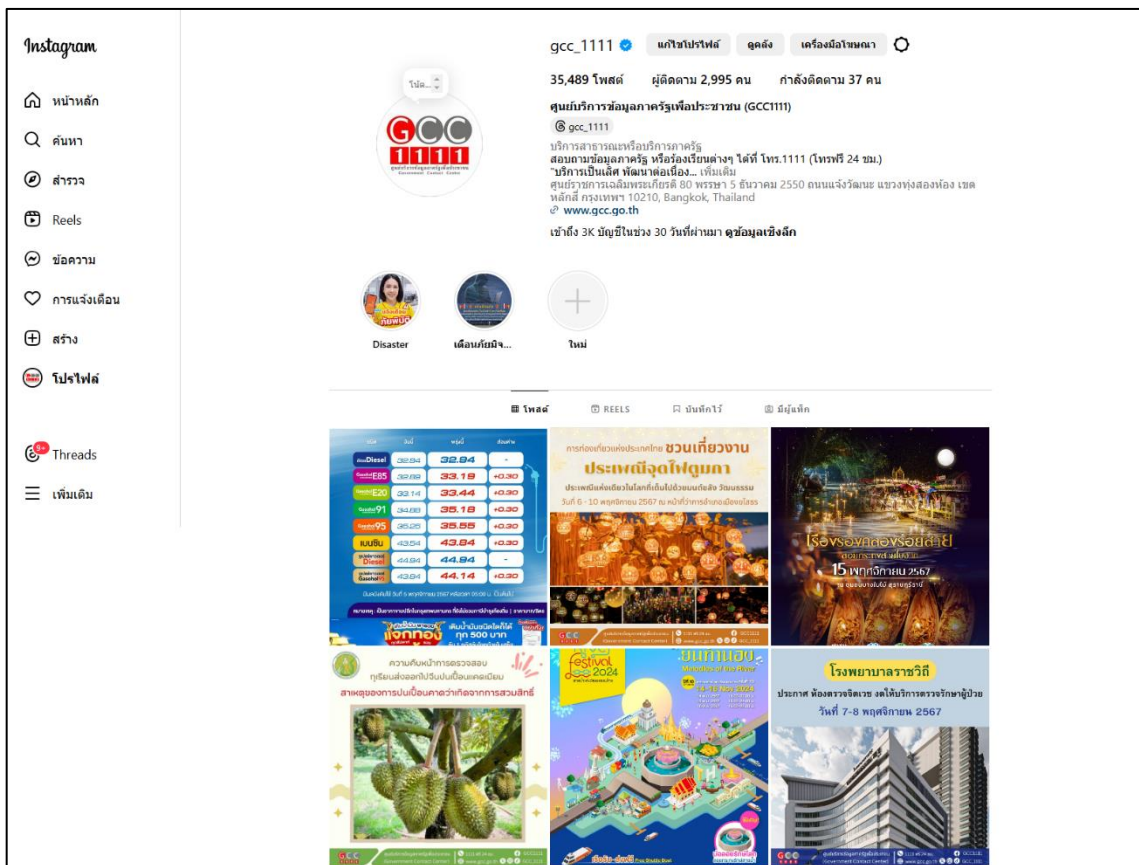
Instagram

หน้าหลัก

ค้นหา

สำรวจ

Reels

ข้อความ

การแจ้งเตือน

สร้าง

โปรไฟล์

Threads

เพิ่มเติม

โน้ต...

GCC 1111

gcc_1111 แก้ไขโปรไฟล์ ดูคลัง เครื่องมือโฆษณา

35,489 โพสต์ ผู้ติดตาม 2,995 คน กำลังติดตาม 37 คน

ศูนย์บริการข้อมูลภาครัฐเพื่อประชาชน (GCC1111)

gcc_1111

บริการสาธารณะหรือบริการภาครัฐ
สอบถามข้อมูลภาครัฐ หรือร้องเรียนต่างๆ ได้ที่ โทร.1111 (โทรฟรี 24 ชม.)
"บริการเป็นเลิศ พัฒนาต่อเนื่อง... เพิ่มเติม
ศูนย์ราชการเฉลิมพระเกียรติ 80 พรรษา 5 ธันวาคม 2550 ถนนแจ้งวัฒนะ แขวงทุ่งสองห้อง เขตหลักสี่ กรุงเทพฯ 10210, Bangkok, Thailand
www.gcc.go.th

เข้าถึง 3K บัญชีในช่วง 30 วันที่ผ่านมา ดูข้อมูลเชิงลึก

Disaster เตือนภัยมิจ... ใหม่

โพสต์ REELS บันทึกไว้ มีผู้แท็ก

| | | | |
|---|---|---|---|
| Diesel | 32.94 | 32.94 | - |
| E85 | 32.89 | 33.19 | +0.30 |
| E20 | 33.14 | 33.44 | +0.30 |
| 91 | 34.88 | 35.18 | +0.30 |
| 95 | 35.25 | 35.55 | +0.30 |
| เบนซิน | 43.54 | 43.84 | +0.30 |
| Diesel | 44.94 | 44.94 | - |
| | 43.84 | 44.14 | +0.30 |

แจกทอง ทุก 500 บาท

การท่องเที่ยวแห่งประเทศไทย ชวนเที่ยวงาน ประเพณีจุดไฟตูมกา
วันที่ 6 - 10 พฤศจิกายน 2567

ไหลเรือไฟ
15 พฤศจิกายน 2567

ความคืบหน้าการตรวจสอบ ทุเรียนส่งออกไปจีนปนเปื้อนแคดเมียม
สาเหตุของการปนเปื้อนคาดว่าเกิดจากการสวมสิทธิ์

Festival 2024
14-18 Nov 2024

โรงพยาบาลราชวิถี
ประกาศ ห้องตรวจจิตเวช งดให้บริการตรวจรักษาผู้ป่วย
วันที่ 7-8 พฤศจิกายน 2567